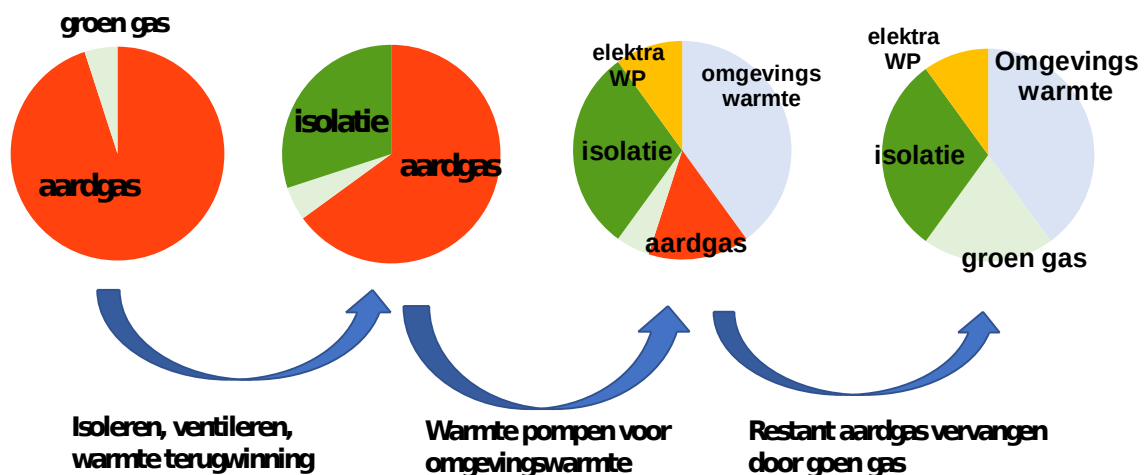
groen gas

aardgas

isolatie

aardgas

elektra WP

omgevings warmte

isolatie

aardgas

elektra WP

Omgevings warmte

isolatie

groen gas

Isoleren, ventileren, warmte terugwinning

Warmte pompen voor omgevingswarmte

Restant aardgas vervangen door goen gas